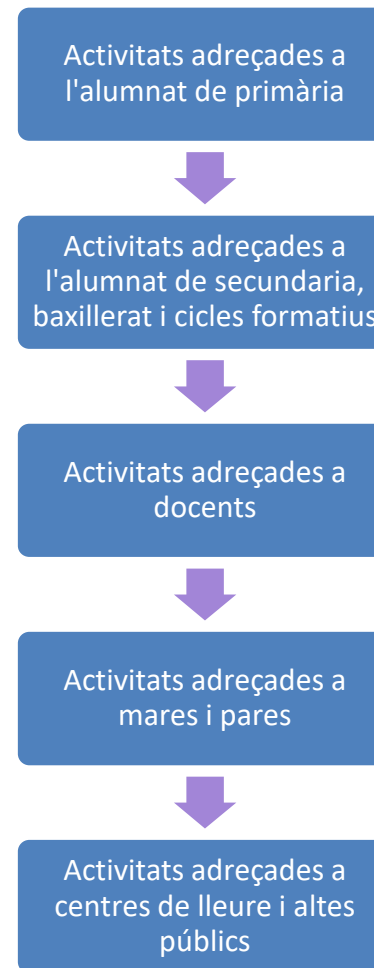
Activitats adreçades a l'alumnat de primària

Activitats adreçades a l'alumnat de secundaria, baxillerat i cicles formatius

Activitats adreçades a docents

Activitats adreçades a mares i pares

Activitats adreçades a centres de lleure i altes públics